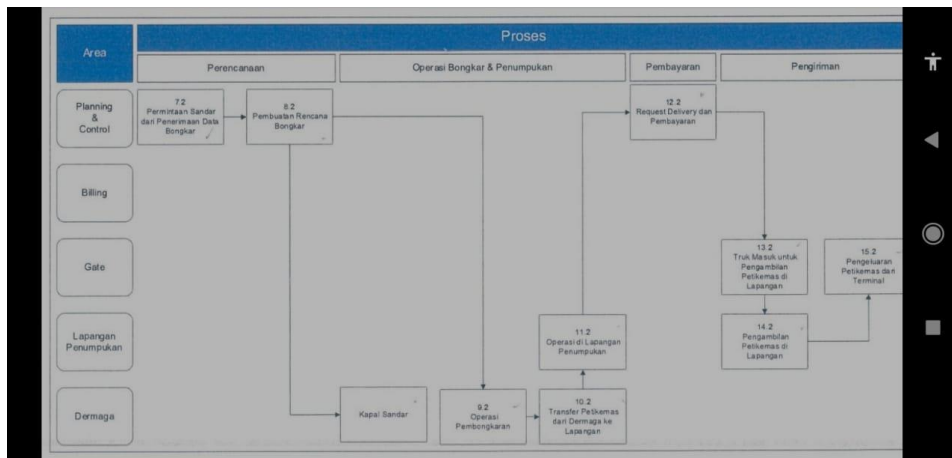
Area

Proses

Perencanaan

Operasi Bongkar & Penumpukan

Pembayaran

Pengiriman

Planning & Control

Billing

Gate

Lapangan Penumpukan

Dermaga

7.2 Permintaan Sandar dan Penerimaan Data Bongkar

8.2 Pembuatan Rencana Bongkar

12.2 Request Delivery dan Pembayaran

13.2 Truk Masuk untuk Pengambilan Petikemas di Lapangan

15.2 Pengeluaran Petikemas dari Terminal

11.2 Operasi di Lapangan Penumpukan

14.2 Pengambilan Petikemas di Lapangan

Kapal Sandar

9.2 Operasi Pembongkaran

10.2 Transfer Petikemas dari Dermaga ke Lapangan